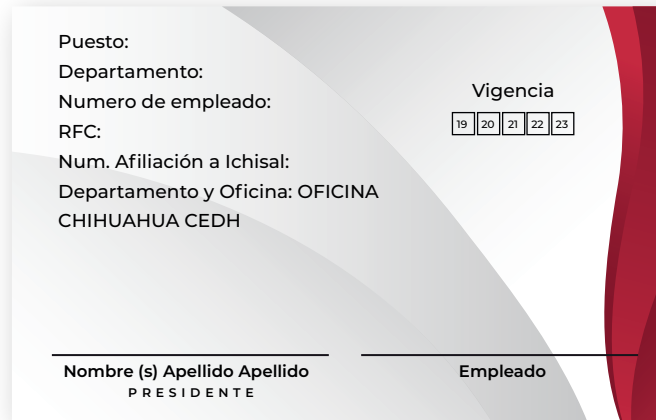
Puesto:
Departamento:
Numero de empleado:
RFC:
Num. Afiliación a Ichisal:
Departamento y Oficina: OFICINA CHIHUAHUA CEDH

Vigencia

| 19 | 20 | 21 | 22 | 23 |
|---|---|---|---|---|

Nombre (s) Apellido Apellido
PRESIDENTE

Empleado